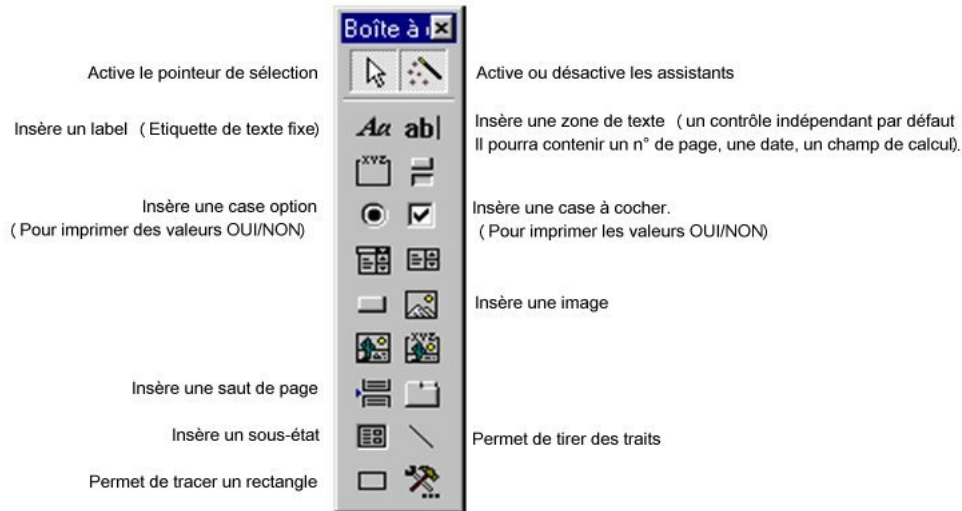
Boîte à

Active le pointeur de sélection

Active ou désactive les assistants

Insère un label ( Etiquette de texte fixe)

Aa ab|

Insère une zone de texte ( un contrôle indépendant par défaut Il pourra contenir un n° de page, une date, un champ de calcul).

XYZ

Insère une case option ( Pour imprimer des valeurs OUI/NON)

Insère une case à cocher. ( Pour imprimer les valeurs OUI/NON)

Insère une image

XYZ

Insère une saut de page

Insère un sous-état

Permet de tirer des traits

Permet de tracer un rectangle